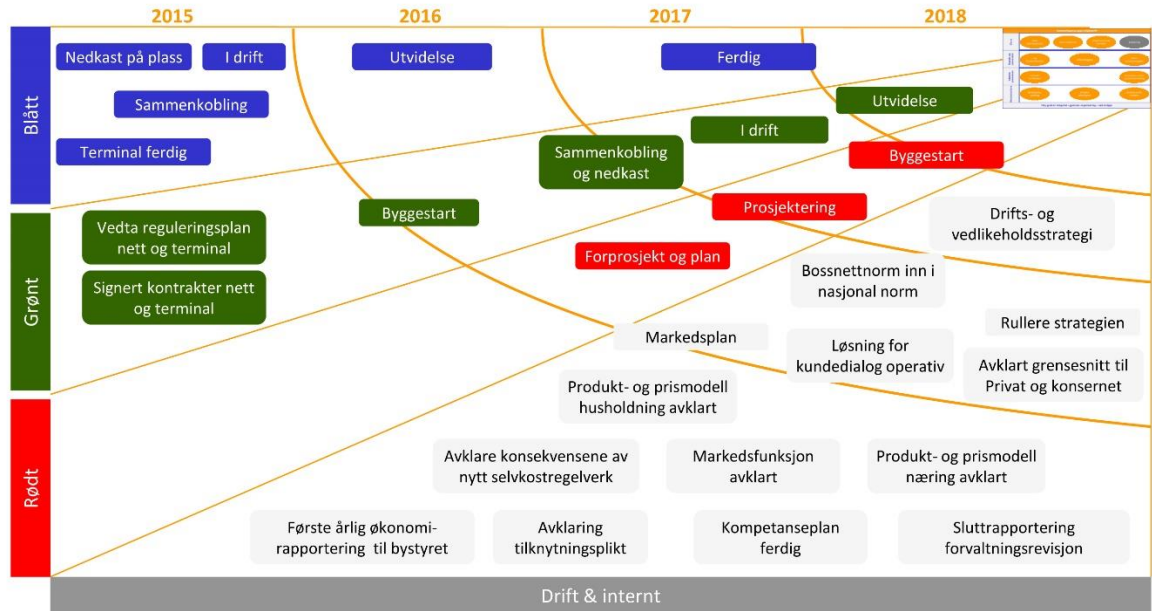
2015
2016
2017
2018

Blått
Nedkast på plass
I drift
Utvidelse
Ferdig
Sammenkobling
Utvidelse
I drift
Terminal ferdig
Sammenkobling og nedkast
Byggestart

Grønt
Vedta reguleringsplan nett og terminal
Byggestart
Prosjektering
Drifts- og vedlikeholdsstrategi
Signert kontrakter nett og terminal
Forprosjekt og plan
Bossnettnorm inn i nasjonal norm
Rullere strategien
Markedsplan
Løsning for kundedialog operativ
Avklart grensesnitt til Privat og konsernet
Produkt- og prismodell husholdning avklart

Rødt
Avklare konsekvensene av nytt selvkostregelverk
Markedsfunksjon avklart
Produkt- og prismodell næring avklart
Første årlig økonomi-rapportering til bystyret
Avklaring tilknytningsplikt
Kompetanseplan ferdig
Sluttrapportering forvaltningsrevisjon

Drift & internt